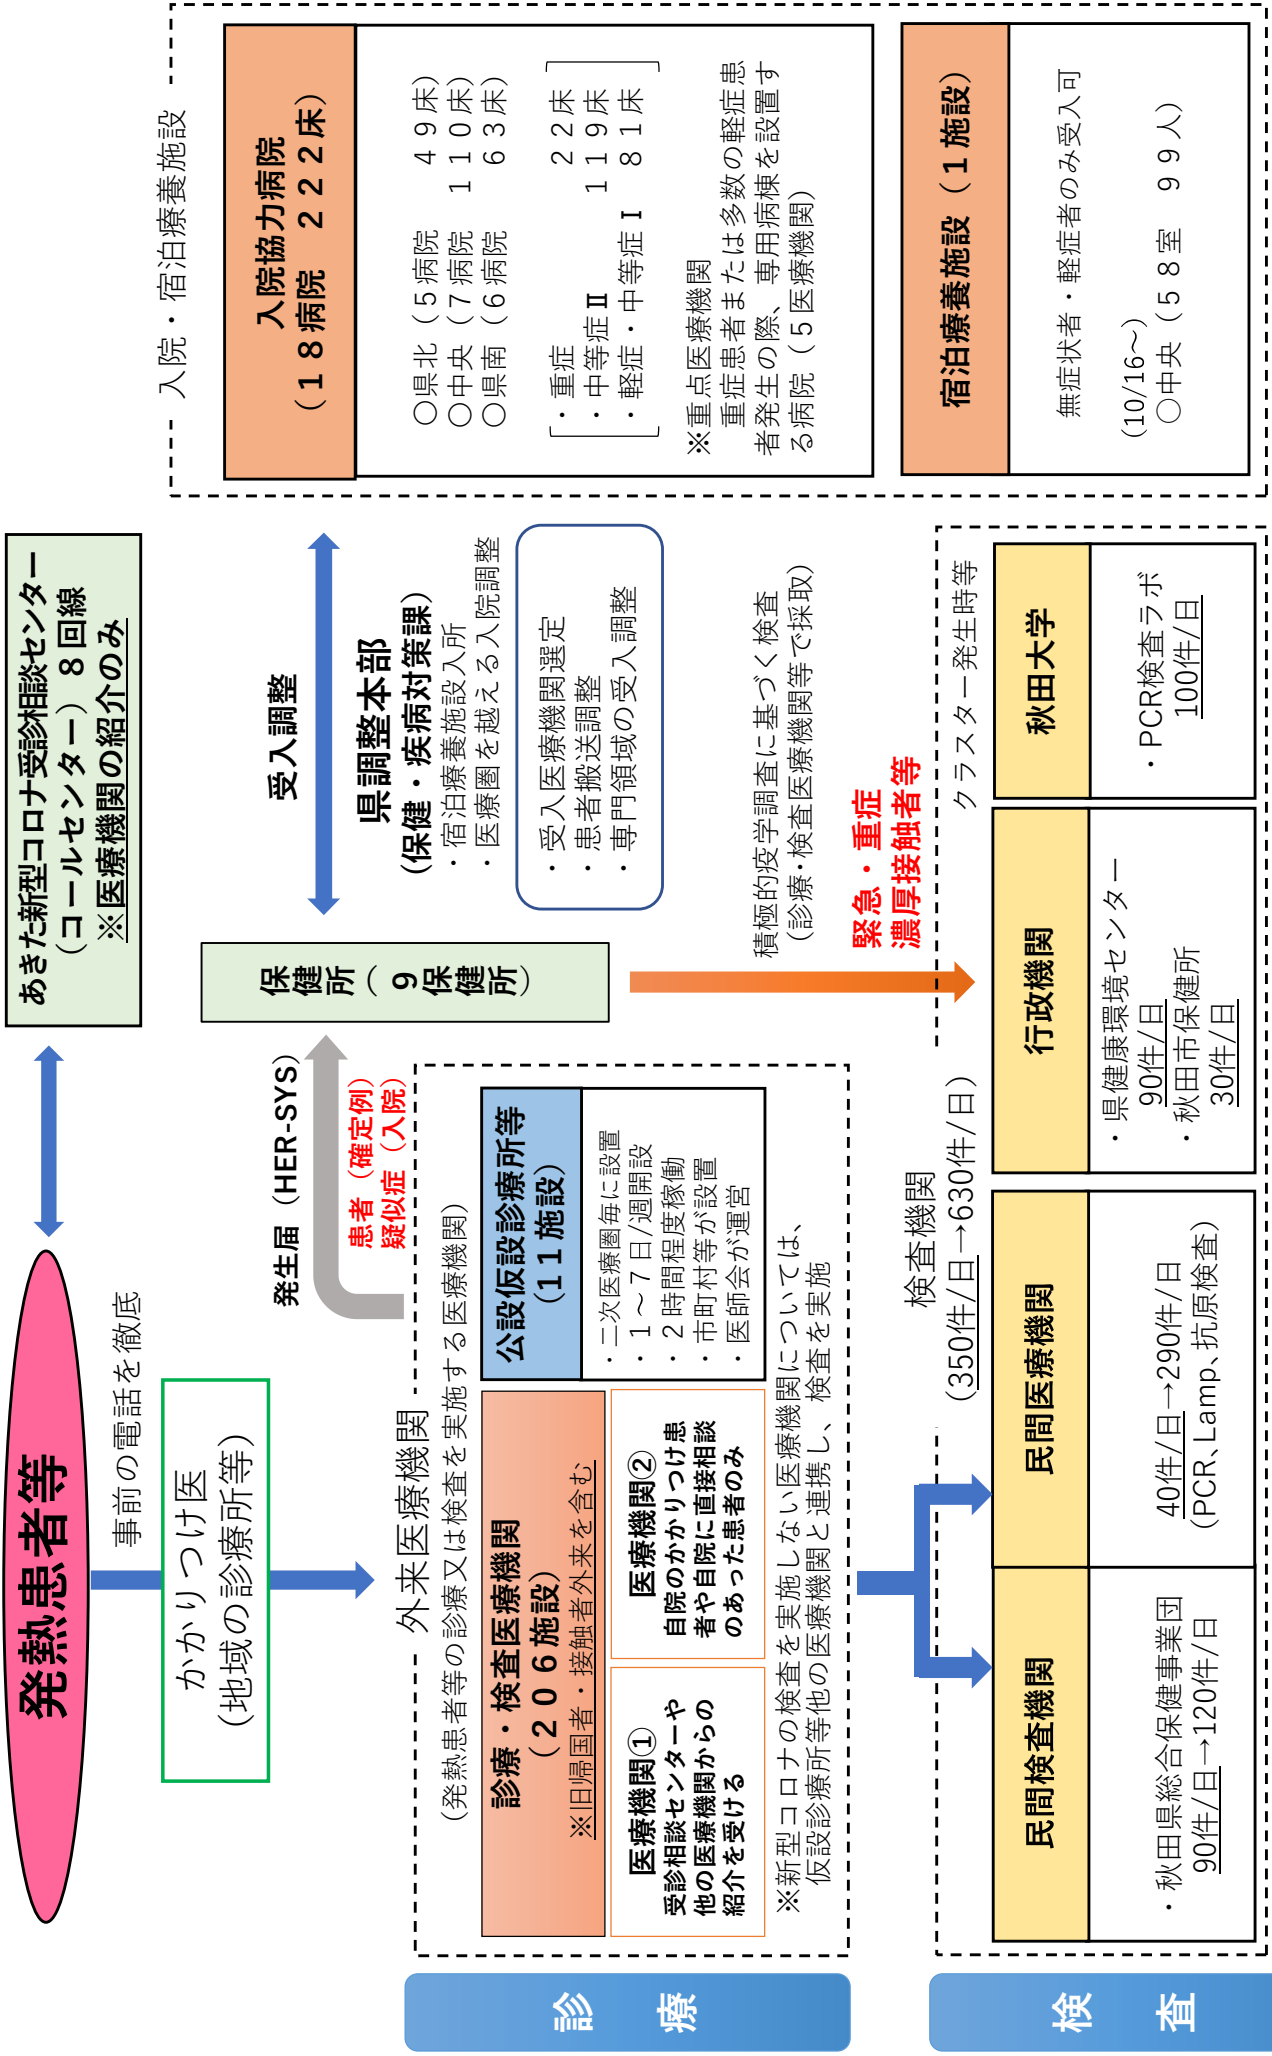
発熱患者等

事前の電話を徹底

かかりつけ医
(地域の診療所等)

あきた新型コロナ受診相談センター
(コールセンター) 8回線
※医療機関の紹介のみ

保健所(9保健所)

発生届 (HER-SYS)
患者(確定例)
疑似症(入院)

受入調整

県調整本部
(保健・疾病対策課)
・宿泊療養施設入所
・医療圏を越える入院調整

・受入医療機関選定
・患者搬送調整
・専門領域の受入調整

入院・宿泊療養施設

入院協力病院
(18病院 222床)

○県北 (5病院 49床)
○中央 (7病院 110床)
○県南 (6病院 63床)

・重症 22床
・中等症Ⅱ 119床
・軽症・中等症Ⅰ 81床

※重点医療機関
重症患者または多数の軽症患者発生の際、専用病棟を設置する病院(5医療機関)

宿泊療養施設(1施設)

無症状者・軽症者のみ受入可
(10/16~)
○中央(58室 99人)

外来医療機関
(発熱患者等の診療又は検査を実施する医療機関)

診療・検査医療機関
(206施設)
※旧帰国者・接触者外来を含む

医療機関①
受診相談センターや他の医療機関からの紹介を受ける

医療機関②
自院のかかりつけ患者や自院に直接相談のあった患者のみ

公設仮設診療所等
(11施設)
・二次医療圏毎に設置
・1~7日/週開設
・2時間程度稼働
・市町村等が設置
・医師会が運営

※新型コロナの検査を実施しない医療機関については、仮設診療所等他の医療機関と連携し、検査を実施

積極的疫学調査に基づく検査
(診療・検査医療機関等で採取)

緊急・重症
濃厚接触者等

クラスター発生時等

検査機関
(350件/日→630件/日)

民間検査機関
・秋田県総合保健事業団
90件/日→120件/日

民間医療機関
40件/日→290件/日
(PCR、Lamp、抗原検査)

行政機関
・県健康環境センター
90件/日
・秋田市保健所
30件/日

秋田大学
・PCR検査ラボ
100件/日

診 療

検 査